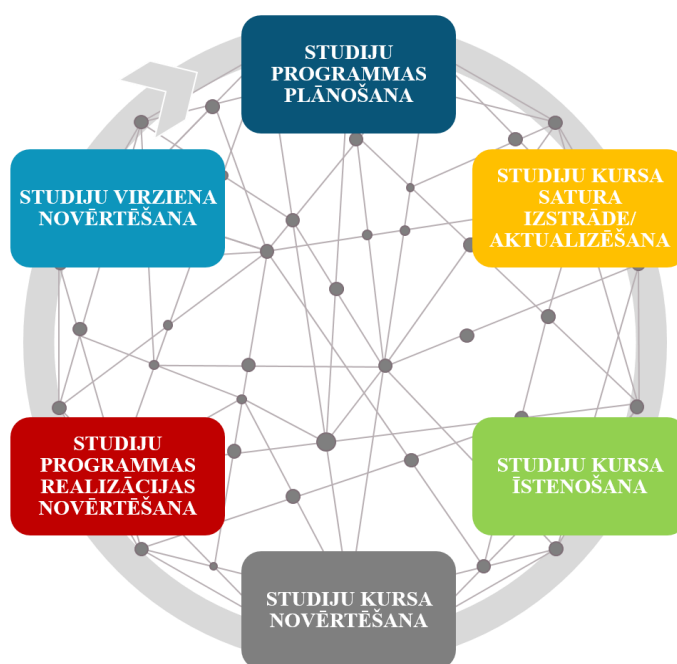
STUDIJU PROGRAMMAS PLĀNOŠANA

STUDIJU KURSA SATURA IZSTRĀDE/ AKTUALIZĒŠANA

STUDIJU KURSA ĪSTENOŠANA

STUDIJU KURSA NOVĒRTĒŠANA

STUDIJU PROGRAMMAS REALIZĀCIJAS NOVĒRTĒŠANA

STUDIJU VIRZIENA NOVĒRTĒŠANA